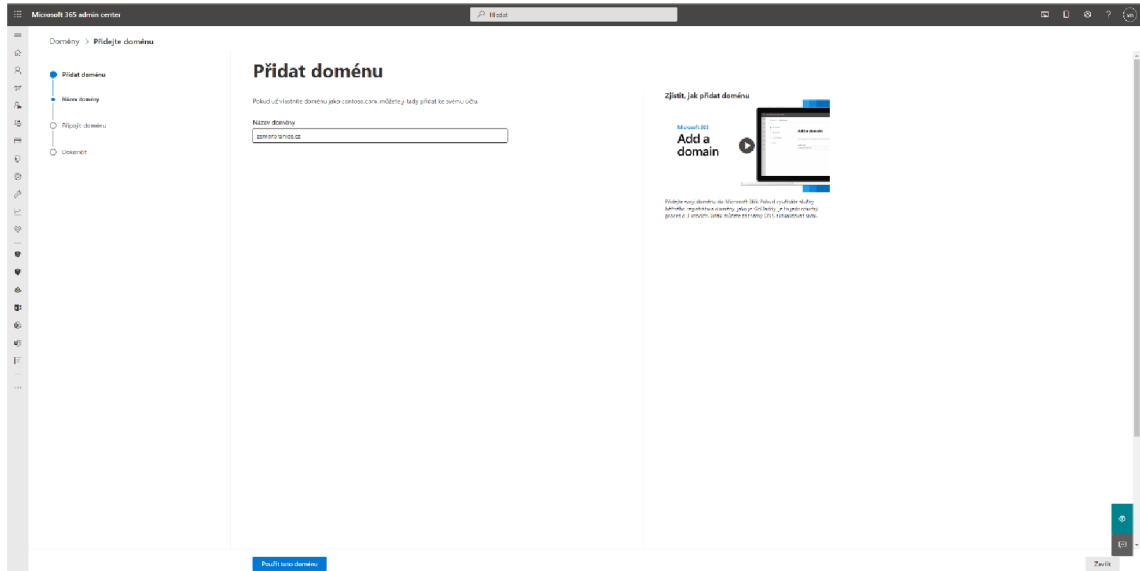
Microsoft 365 admin center

Hledat

Domény > Přidejte doménu

Přidat doménu

Název domény

Připojte doménu

Dokončit

Přidat doménu

Pokud už vlastníte doménu jako contoso.com, můžete ji tady přidat ke svému účtu.

Název domény

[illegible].cz

Zjistit, jak přidat doménu

Microsoft 365
Add a domain

Přidat doménu

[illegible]

Použít tuto doménu

Zavřít